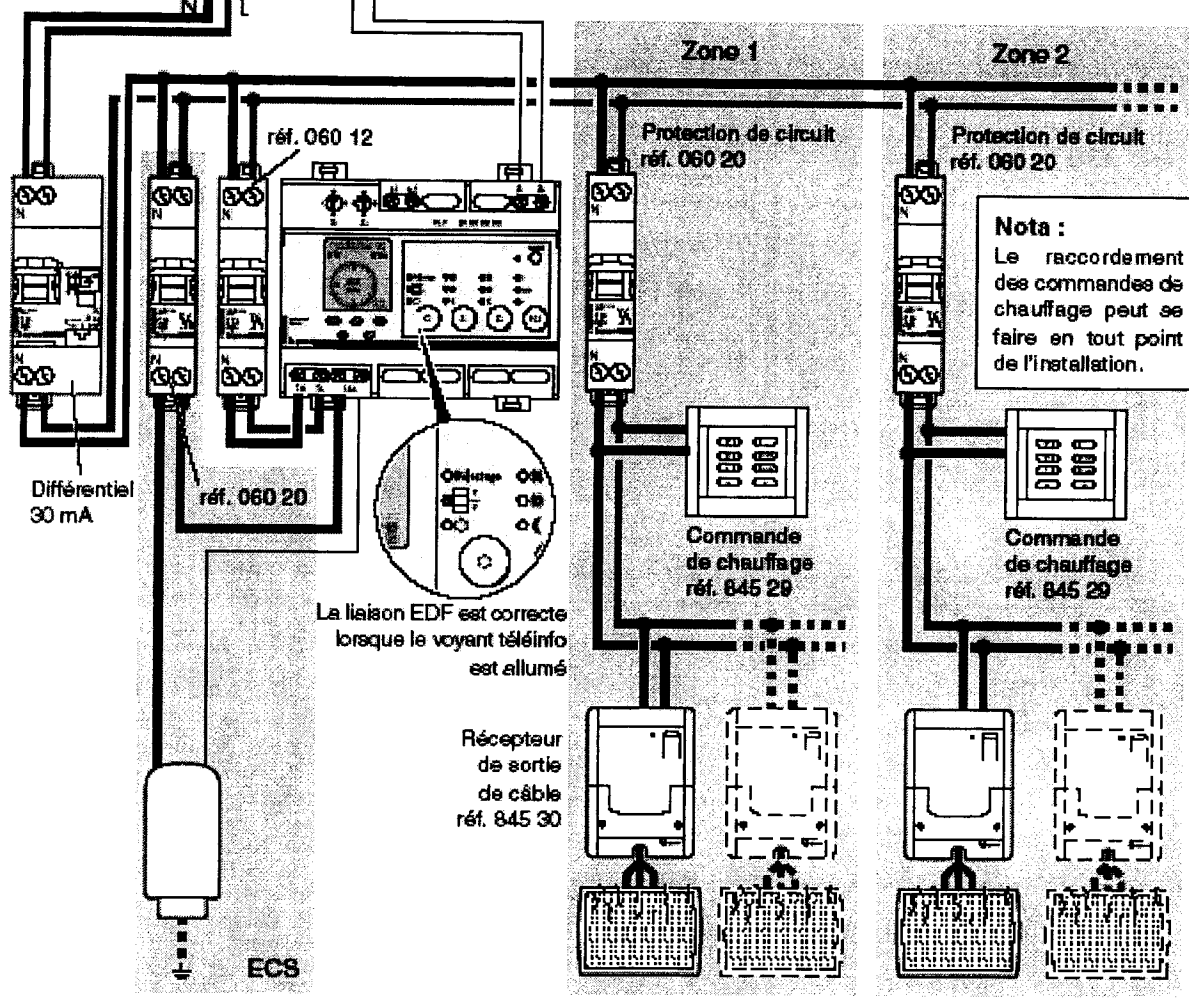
N L

Zone 1

Zone 2

réf. 060 12

Protection de circuit réf. 060 20

Protection de circuit réf. 060 20

Nota :
Le raccordement des commandes de chauffage peut se faire en tout point de l'installation.

Différentiel 30 mA

réf. 060 20

Commande de chauffage réf. 845 29

Commande de chauffage réf. 845 29

La liaison EDF est correcte lorsque le voyant téléinfo est allumé

Récepteur de sortie de câble réf. 845 30

ECS